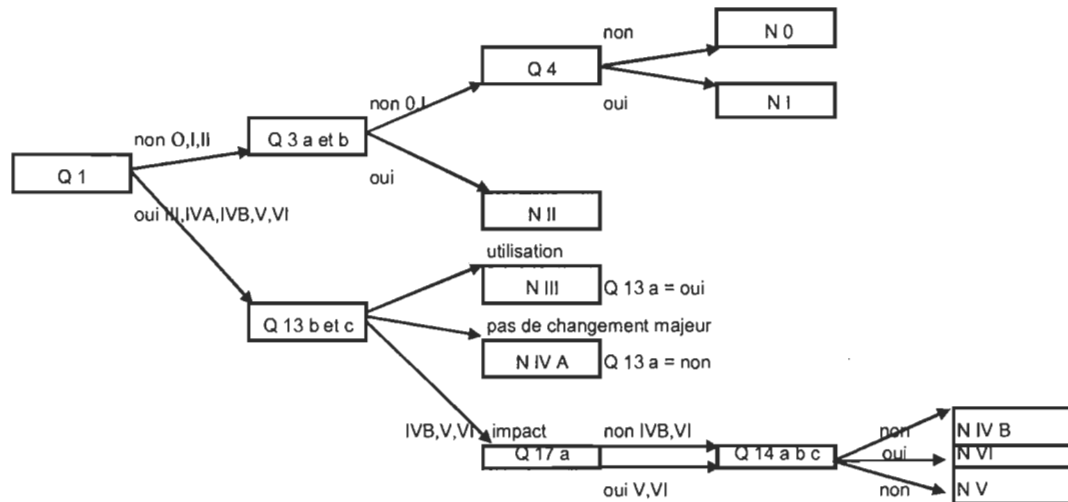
Q 1

non O,I,II

Q 3 a et b

non 0,I

Q 4

non

N 0

oui

N I

oui

N II

oui III,IVA,IVB,V,VI

Q 13 b et c

utilisation

N III

Q 13 a = oui

pas de changement majeur

N IV A

Q 13 a = non

IVB,V,VI

impact

non IVB,VI

Q 17 a

Q 14 a b c

oui V,VI

non

N IV B

oui

N VI

non

N V